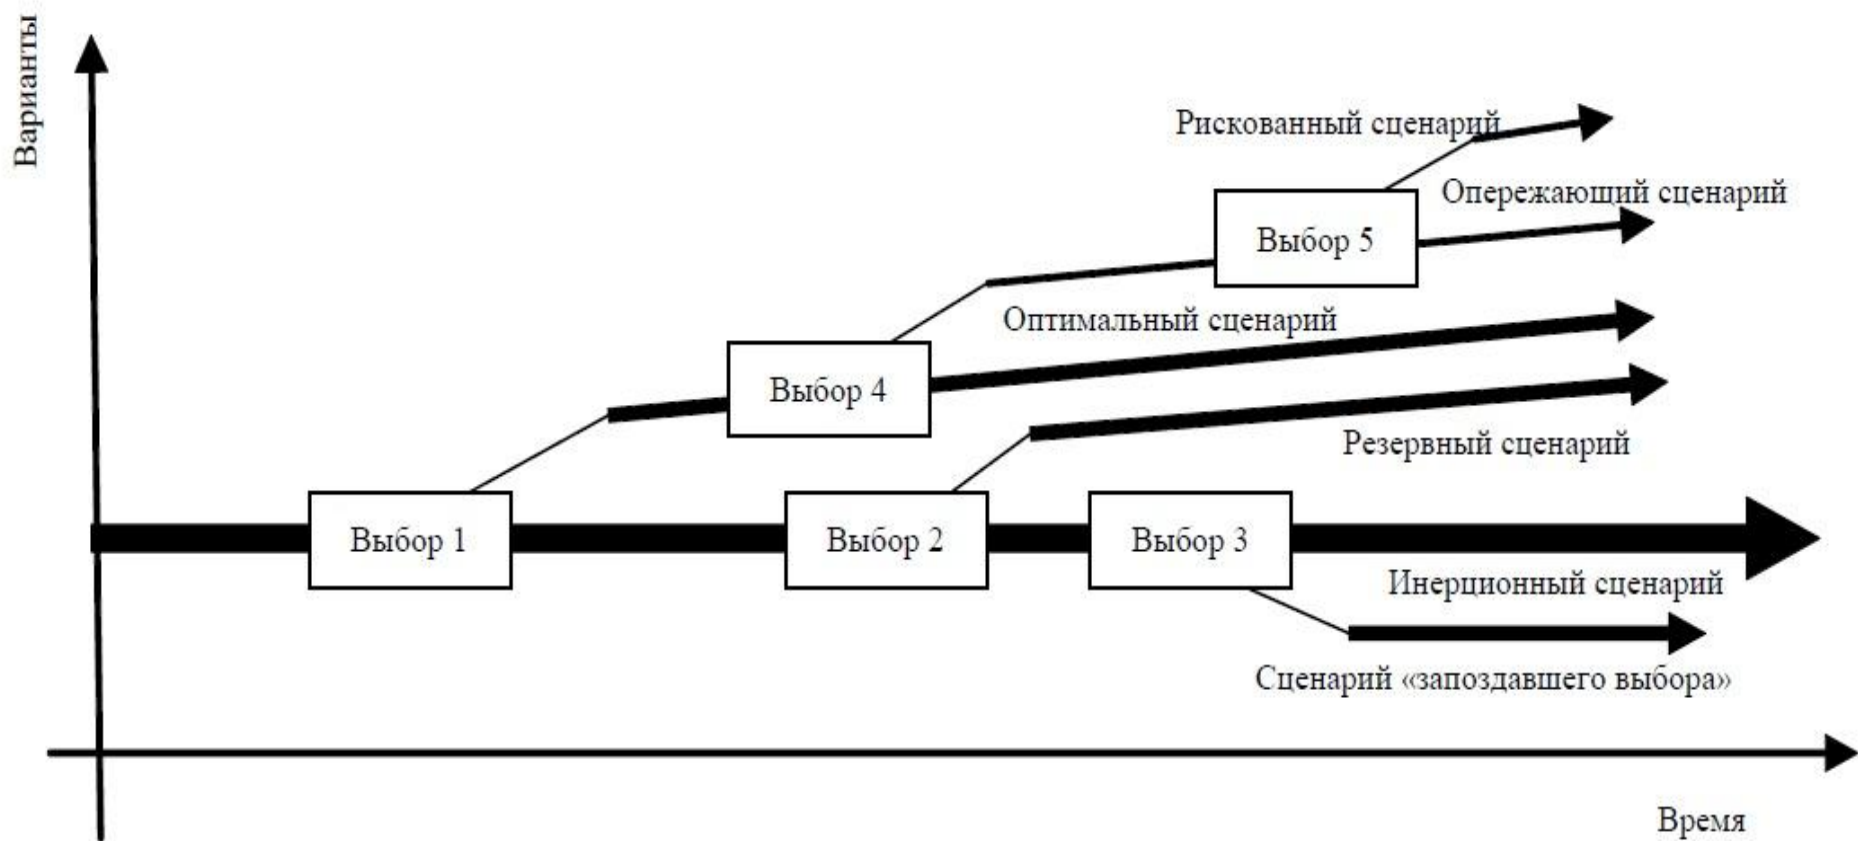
Варианты

Рискованный сценарий

Опережающий сценарий

Выбор 5

Оптимальный сценарий

Выбор 4

Резервный сценарий

Выбор 1

Выбор 2

Выбор 3

Инерционный сценарий

Сценарий «запоздавшего выбора»

Время